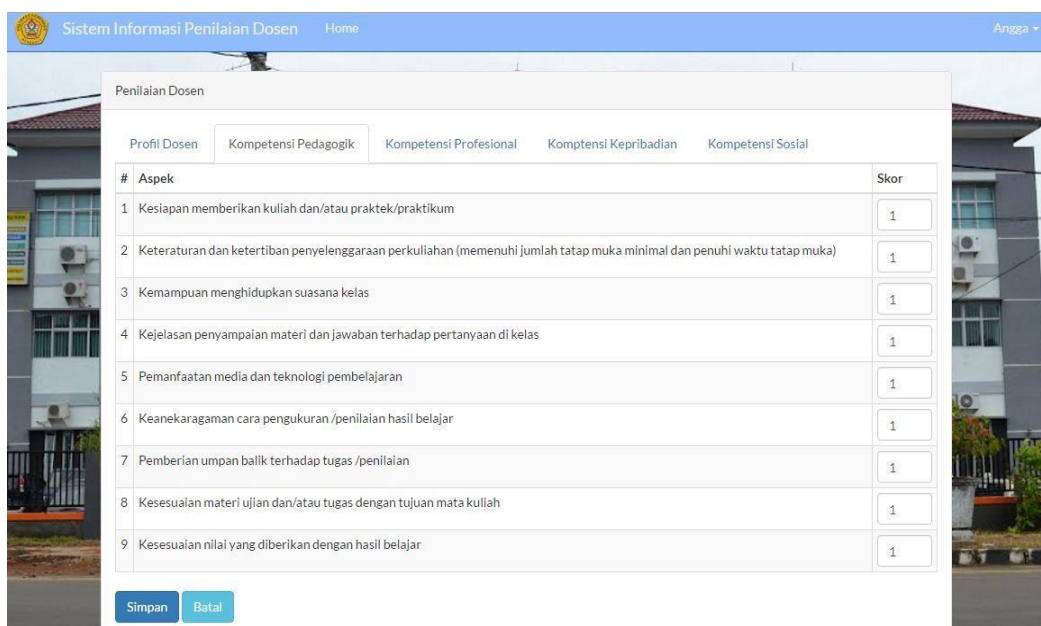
Sistem Informasi Penilaian Dosen Home Angga

Penilaian Dosen

Profil Dosen | Kompetensi Pedagogik | Kompetensi Profesional | Komptensi Kepribadian | Kompetensi Sosial

| # | Aspek | Skor |
|---|---|---|
| 1 | Kesiapan memberikan kuliah dan/atau praktek/praktikum | 1 |
| 2 | Keteraturan dan ketertiban penyelenggaraan perkuliahan (memenuhi jumlah tatap muka minimal dan penuhi waktu tatap muka) | 1 |
| 3 | Kemampuan menghidupkan suasana kelas | 1 |
| 4 | Kejelasan penyampaian materi dan jawaban terhadap pertanyaan di kelas | 1 |
| 5 | Pemanfaatan media dan teknologi pembelajaran | 1 |
| 6 | Keanekaragaman cara pengukuran /penilaian hasil belajar | 1 |
| 7 | Pemberian umpan balik terhadap tugas /penilaian | 1 |
| 8 | Kesesuaian materi ujian dan/atau tugas dengan tujuan mata kuliah | 1 |
| 9 | Kesesuaian nilai yang diberikan dengan hasil belajar | 1 |

Simpan Batal